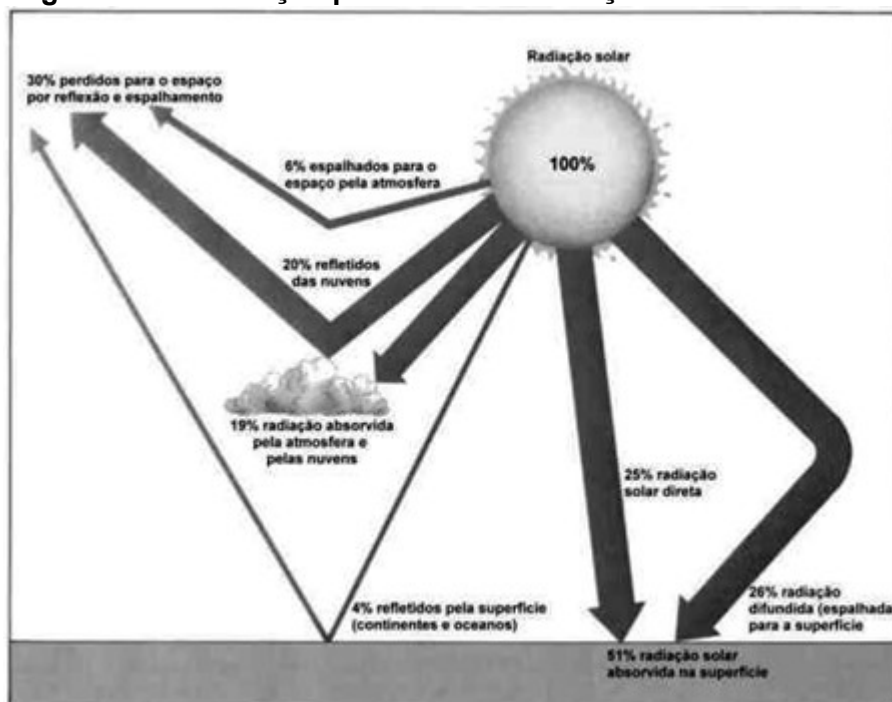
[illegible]

Radiação solar

30% perdidos para o espaço por reflexão e espalhamento

100%

6% espalhados para o espaço pela atmosfera

20% refletidos das nuvens

19% radiação absorvida pela atmosfera e pelas nuvens

25% radiação solar direta

26% radiação difundida (espalhada para a superfície

4% refletidos pela superfície (continentes e oceanos)

51% radiação solar absorvida na superfície